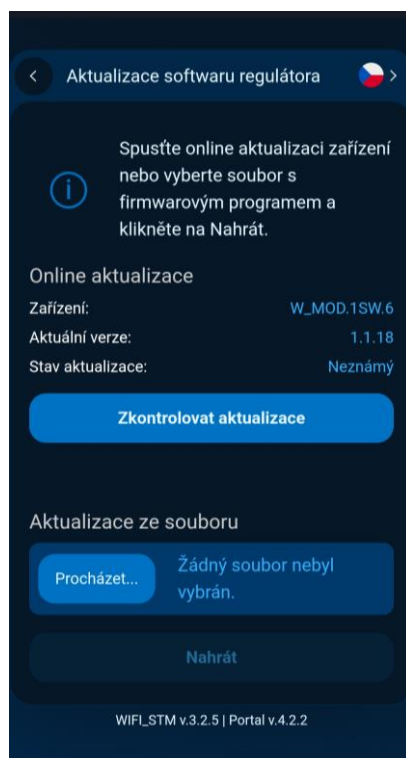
Aktualizace softwaru regulátora

Spusťte online aktualizaci zařízení nebo vyberte soubor s firmwarovým programem a klikněte na Nahrát.

Online aktualizace

| | |
|---|---|
| Zařízení: | W_MOD.1SW.6 |
| Aktuální verze: | 1.1.18 |
| Stav aktualizace: | Neznámý |

Zkontrolovat aktualizace

Aktualizace ze souboru

Procházet...

Žádný soubor nebyl vybrán.

Nahrát

WIFI_STM v.3.2.5 | Portal v.4.2.2